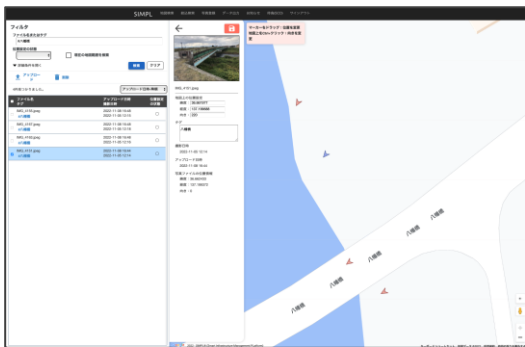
SIMPL

フィルタ

ファイル名またはタグ

位置情報の状態

現在の地図範囲内を検索

検索

クリア

アップロード

削除

アップロード日時(降順)

| ファイル名 タグ | アップロード日時 撮影日時 | 位置情報の状態 |
|---|---|---|
| IMG_0139.jpeg | 2022-11-30 16:48 | |
| IMG_0137.jpeg | 2022-11-30 16:48 | |
| IMG_0133.jpeg | 2022-11-30 16:48 | |
| IMG_0132.jpeg | 2022-11-30 16:48 | |
| IMG_0131.jpeg | 2022-11-30 16:48 | |

IMG_0131.jpeg

位置および撮影方向

緯度

経度

向き

タグ

八幡橋

撮影日時

2022-11-30 13:14

アップロード日時

2022-11-30 16:48

マーカーをドラッグ・位置を調整 地図上をClickかタップ・向きを調整

八幡橋

八幡橋

八幡橋

八幡橋